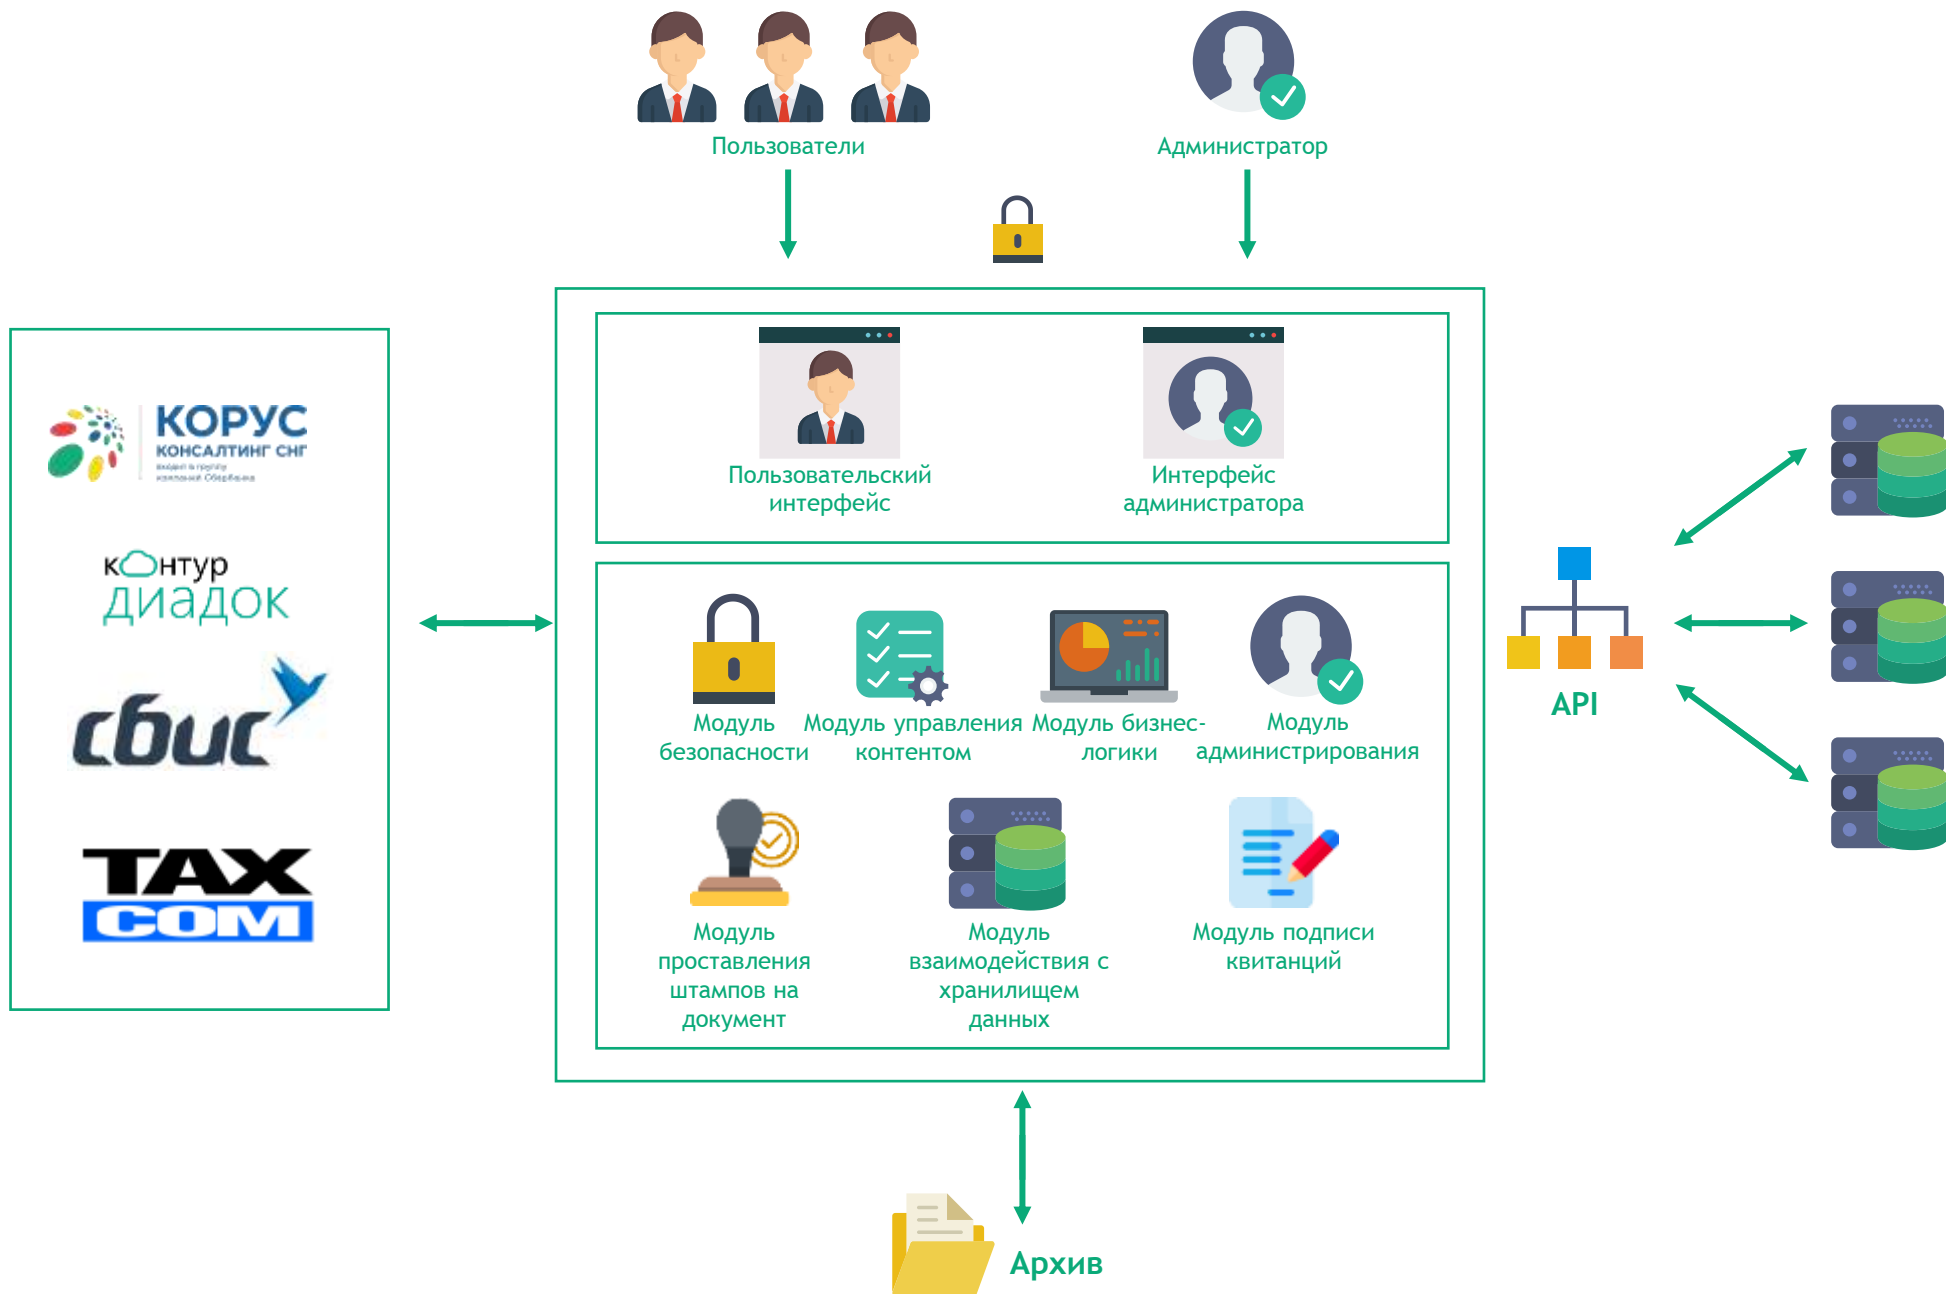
Пользователи

Администратор

КОРУС
КОНСАЛТИНГ СНГ
входит в группу компаний Сбербанка

контур
диадок

сбис

TAX
COM

Пользовательский интерфейс

Интерфейс администратора

Модуль безопасности

Модуль управления контентом

Модуль бизнес-логики

Модуль администрирования

Модуль проставления штампов на документ

Модуль взаимодействия с хранилищем данных

Модуль подписи квитанций

API

Архив